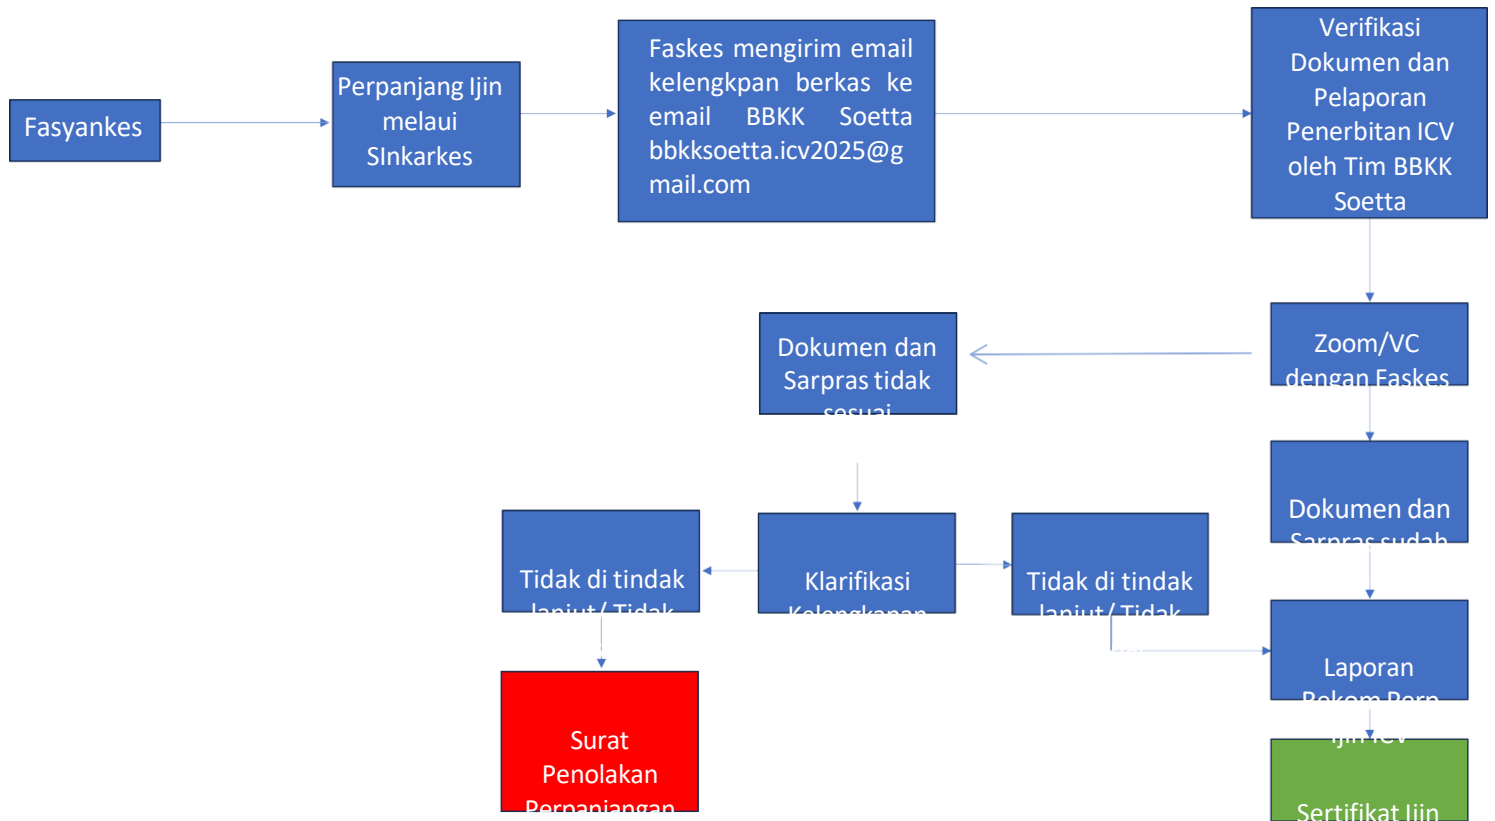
Fasyankes

Perpanjang Ijin melaui SInkarkes

Faskes mengirim email kelengkpan berkas ke email BBKK Soetta bbkksoetta.icv2025@gmail.com

Verifikasi Dokumen dan Pelaporan Penerbitan ICV oleh Tim BBKK Soetta

Zoom/VC dengan Faskes

Dokumen dan Sarpras tidak sesuai

Dokumen dan Sarpras sudah

Tidak di tindak lanjut/ Tidak

Klarifikasi Kelengkapan

Tidak di tindak lanjut/ Tidak

Laporan Rekom Perp Ijin ICV

Surat Penolakan Perpanjangan

Sertifikat Ijin